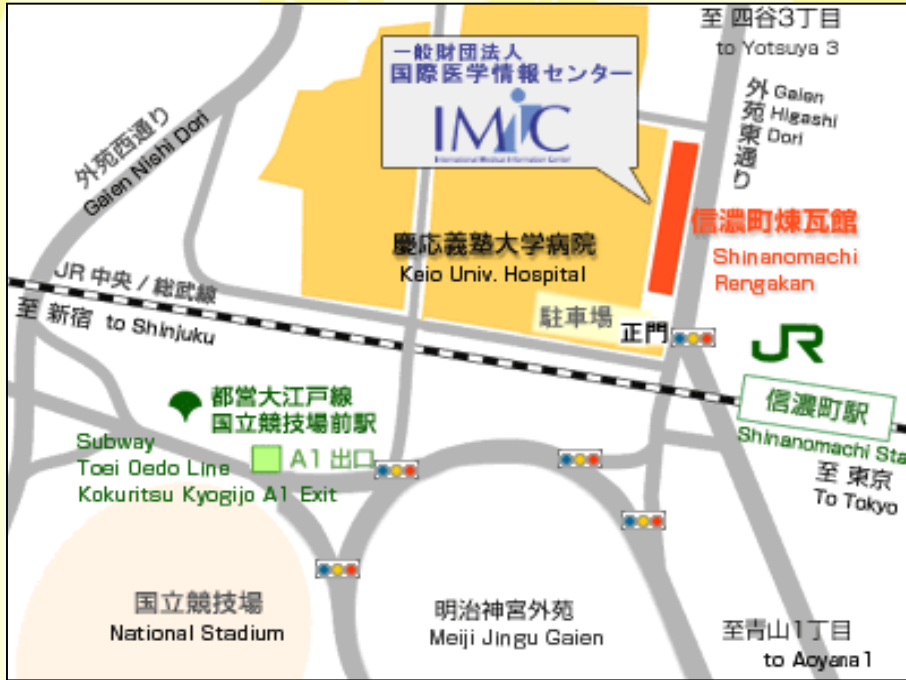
至 四谷3丁目
to Yotsuya 3

一般財団法人
国際医学情報センター
IMIC
International Medical Information Center

外苑東通り
Gaien Higashi Dori

外苑西通り
Gaien Nishi Dori

慶応義塾大学病院
Keio Univ. Hospital

信濃町煉瓦館
Shinanomachi Rengakan

JR 中央 / 総武線
至 新宿 to Shinjuku

駐車場
正門

JR

都営大江戸線
国立競技場前駅
Subway
Toei Oedo Line
Kokuritsu Kyogijo A1 Exit
A1 出口

信濃町駅
Shinanomachi Sta

至 東京
To Tokyo

国立競技場
National Stadium

明治神宮外苑
Meiji Jingu Gaien

至青山1丁目
to Aoyama1